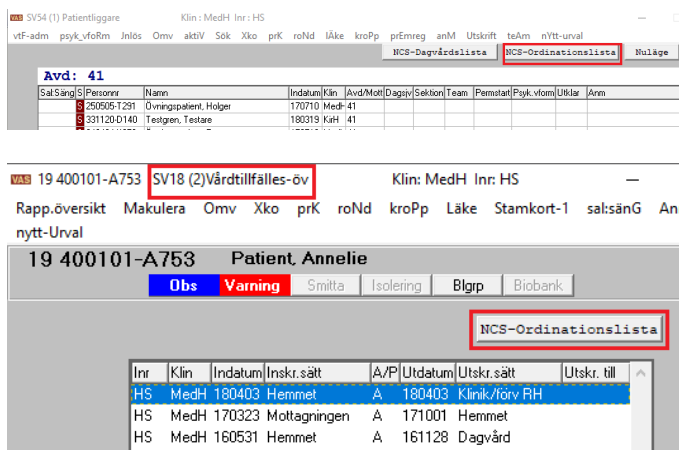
VAS SV54 (1) Patientliggare Klin : MedH Inr: HS

vtF-adm psyk_vfoRm Jnlös Omv aktiV Sök Xko prK roNd lÄke kroPp prEmreg anM Utskrift teAm nYtt-urval

NCS-Dagvårdslista NCS-Ordinationslista Nuläge

Avd: 41

| Sal:Säng | S | Personnr | Namn | Indatum | Klin | Avd/Mott | Dagsjv | Sektion | Team | Permstat | Psyk.vform | Utklar | Anm |
|---|---|---|---|---|---|---|---|---|---|---|---|---|---|
| | S | 250505-T291 | Övningspatient, Holger | 170710 | MedH | 41 | | | | | | | |
| | S | 331120-D140 | Testgren, Testare | 180319 | KirH | 41 | | | | | | | |

VAS 19 400101-A753 SV18 (2)Vårdtillfälles-öv Klin: MedH Inr: HS —

Rapp.översikt Makulera Omv Xko prK roNd kroPp Läke Stamkort-1 sal:sänG An

nytt-Urval

19 400101-A753 Patient, Annelie

Obs Varning Smitta Isolering Blgrp Biobank

NCS-Ordinationslista

| Inr | Klin | Indatum | Inskr.sätt | A/P | Utdatum | Utskr.sätt | Utskr. till |
|---|---|---|---|---|---|---|---|
| HS | MedH | 180403 | Hemmet | A | 180403 | Klinik/förv RH | |
| HS | MedH | 170323 | Mottagningen | A | 171001 | Hemmet | |
| HS | MedH | 160531 | Hemmet | A | 161128 | Dagvård | |